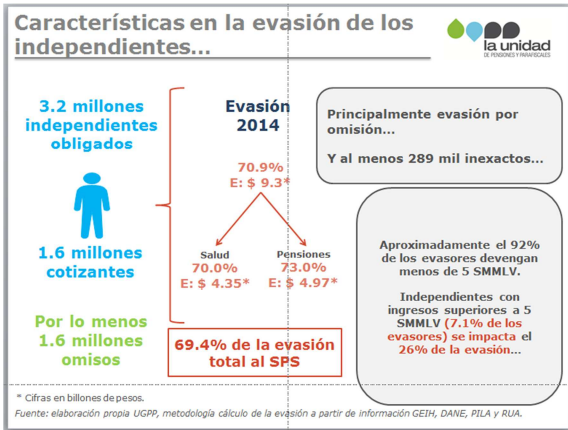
Características en la evasión de los independientes…

la unidad
DE PENSIONES Y PARAFISCALES

3.2 millones independientes obligados

1.6 millones cotizantes

Por lo menos 1.6 millones omisos

Evasión 2014

70.9%
E: $ 9.3*

Salud
70.0%
E: $ 4.35*

Pensiones
73.0%
E: $ 4.97*

69.4% de la evasión total al SPS

Principalmente evasión por omisión…

Y al menos 289 mil inexactos…

Aproximadamente el 92% de los evasores devengan menos de 5 SMMLV.

Independientes con ingresos superiores a 5 SMMLV (7.1% de los evasores) se impacta el 26% de la evasión…

* Cifras en billones de pesos.

Fuente: elaboración propia UGPP, metodología cálculo de la evasión a partir de información GEIH, DANE, PILA y RUA.